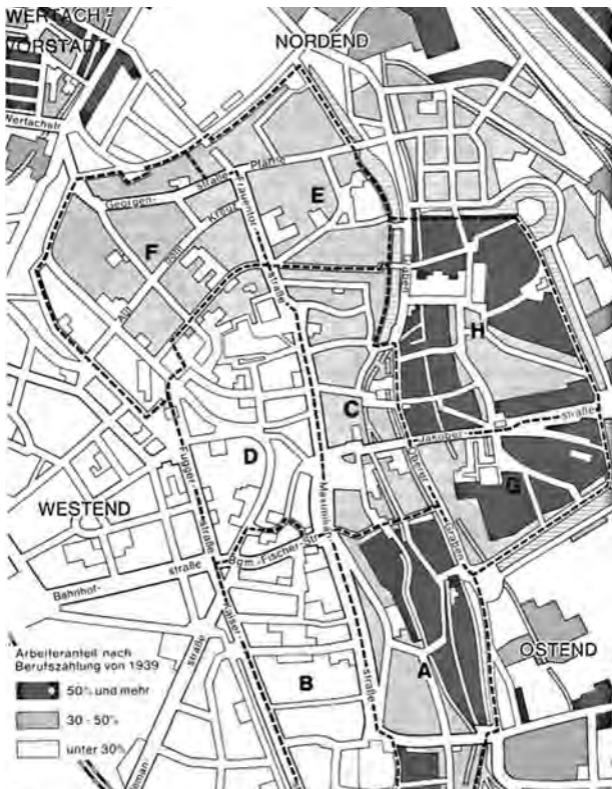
WERTACH VORSTADT

NORDEND

Wertachstr.

Pfärrle

Georgen-

straße

Kreuz

Frauentor

E

F

Alte

Gasse

straße

Hunoldsgr.

H

C

Jakober

straße

D

WESTEND

Fugger-

straße

Maximilian-

straße

Bgm.-Fischer-Str.

Bahnhof-

straße

Karl-

Straße

G

A

OSTEND

B

straße

Arbeiteranteil nach Berufszählung von 1939

50% und mehr

30 - 50%

unter 30%